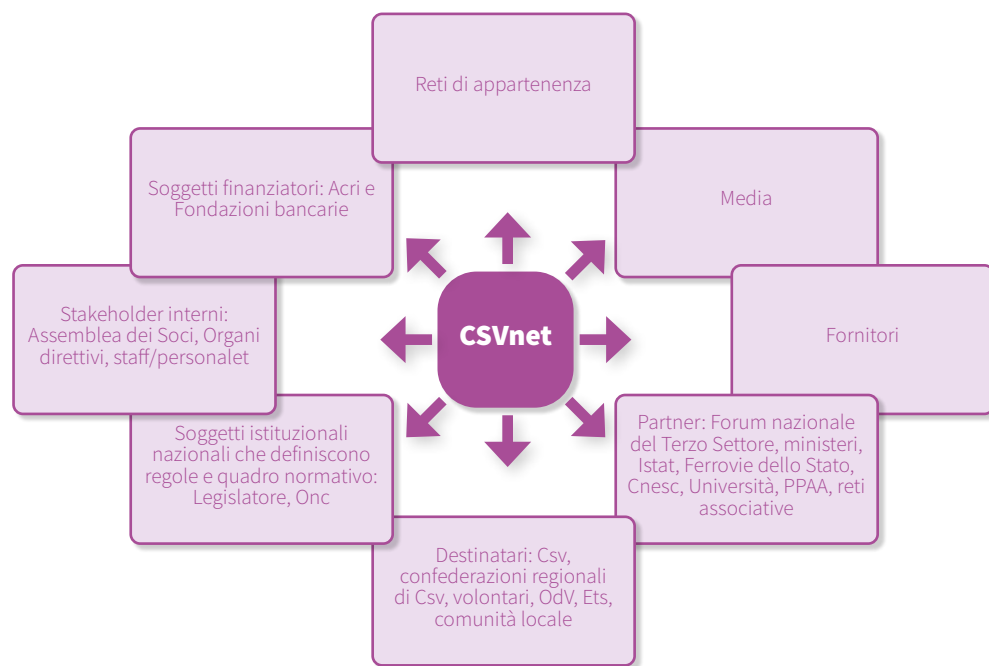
Reti di appartenenza

Soggetti finanziatori: Acri e Fondazioni bancarie

Media

Stakeholder interni: Assemblea dei Soci, Organi direttivi, staff/personalet

CSVnet

Fornitori

Soggetti istituzionali nazionali che definiscono regole e quadro normativo: Legislatore, Onc

Partner: Forum nazionale del Terzo Settore, ministeri, Istat, Ferrovie dello Stato, Cnesc, Università, PPAA, reti associative

Destinatari: Csv, confederazioni regionali di Csv, volontari, OdV, Ets, comunità locale